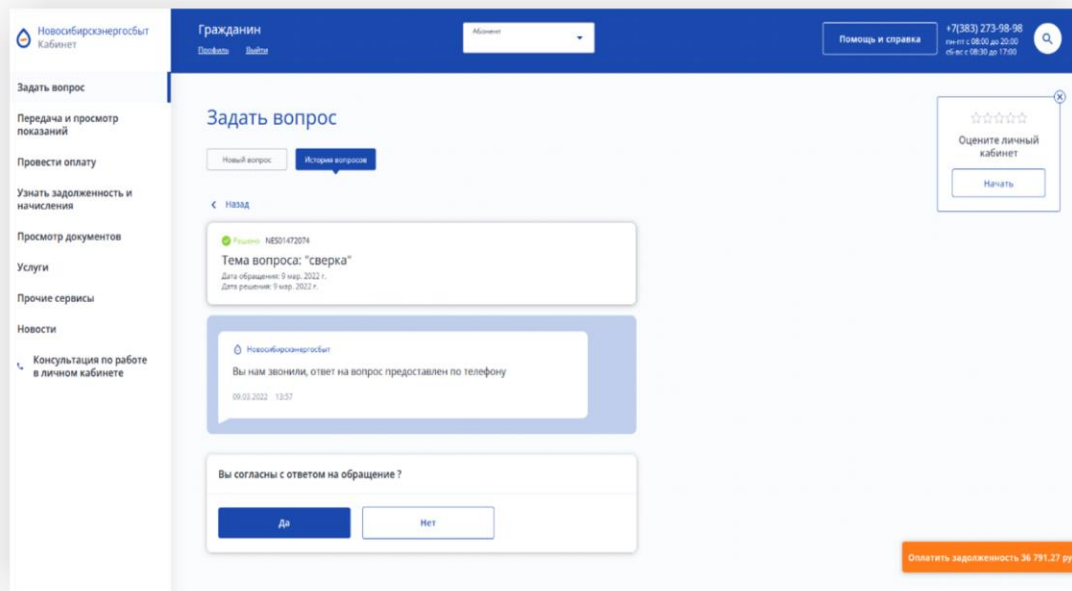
Новосибирскэнергосбыт
Кабинет

Гражданин
Профиль Выйти

Абонент

Помощь и справка

+7(383) 273-98-98
пн-пт с 08:00 до 20:00
сб-вс с 08:30 до 17:00

Задать вопрос
Передача и просмотр показаний
Провести оплату
Узнать задолженность и начисления
Просмотр документов
Услуги
Прочие сервисы
Новости
Консультация по работе в личном кабинете

Задать вопрос

Новый вопрос
История вопросов

Назад

Решено NES01472074
Тема вопроса: "сверка"
Дата обращения: 9 мар. 2022 г.
Дата решения: 9 мар. 2022 г.

Новосибирскэнергосбыт
Вы нам звонили, ответ на вопрос предоставлен по телефону
09.03.2022 13:57

Вы согласны с ответом на обращение ?

Да
Нет

Оцените личный кабинет
Начать

Оплатить задолженность 36 791.27 ру